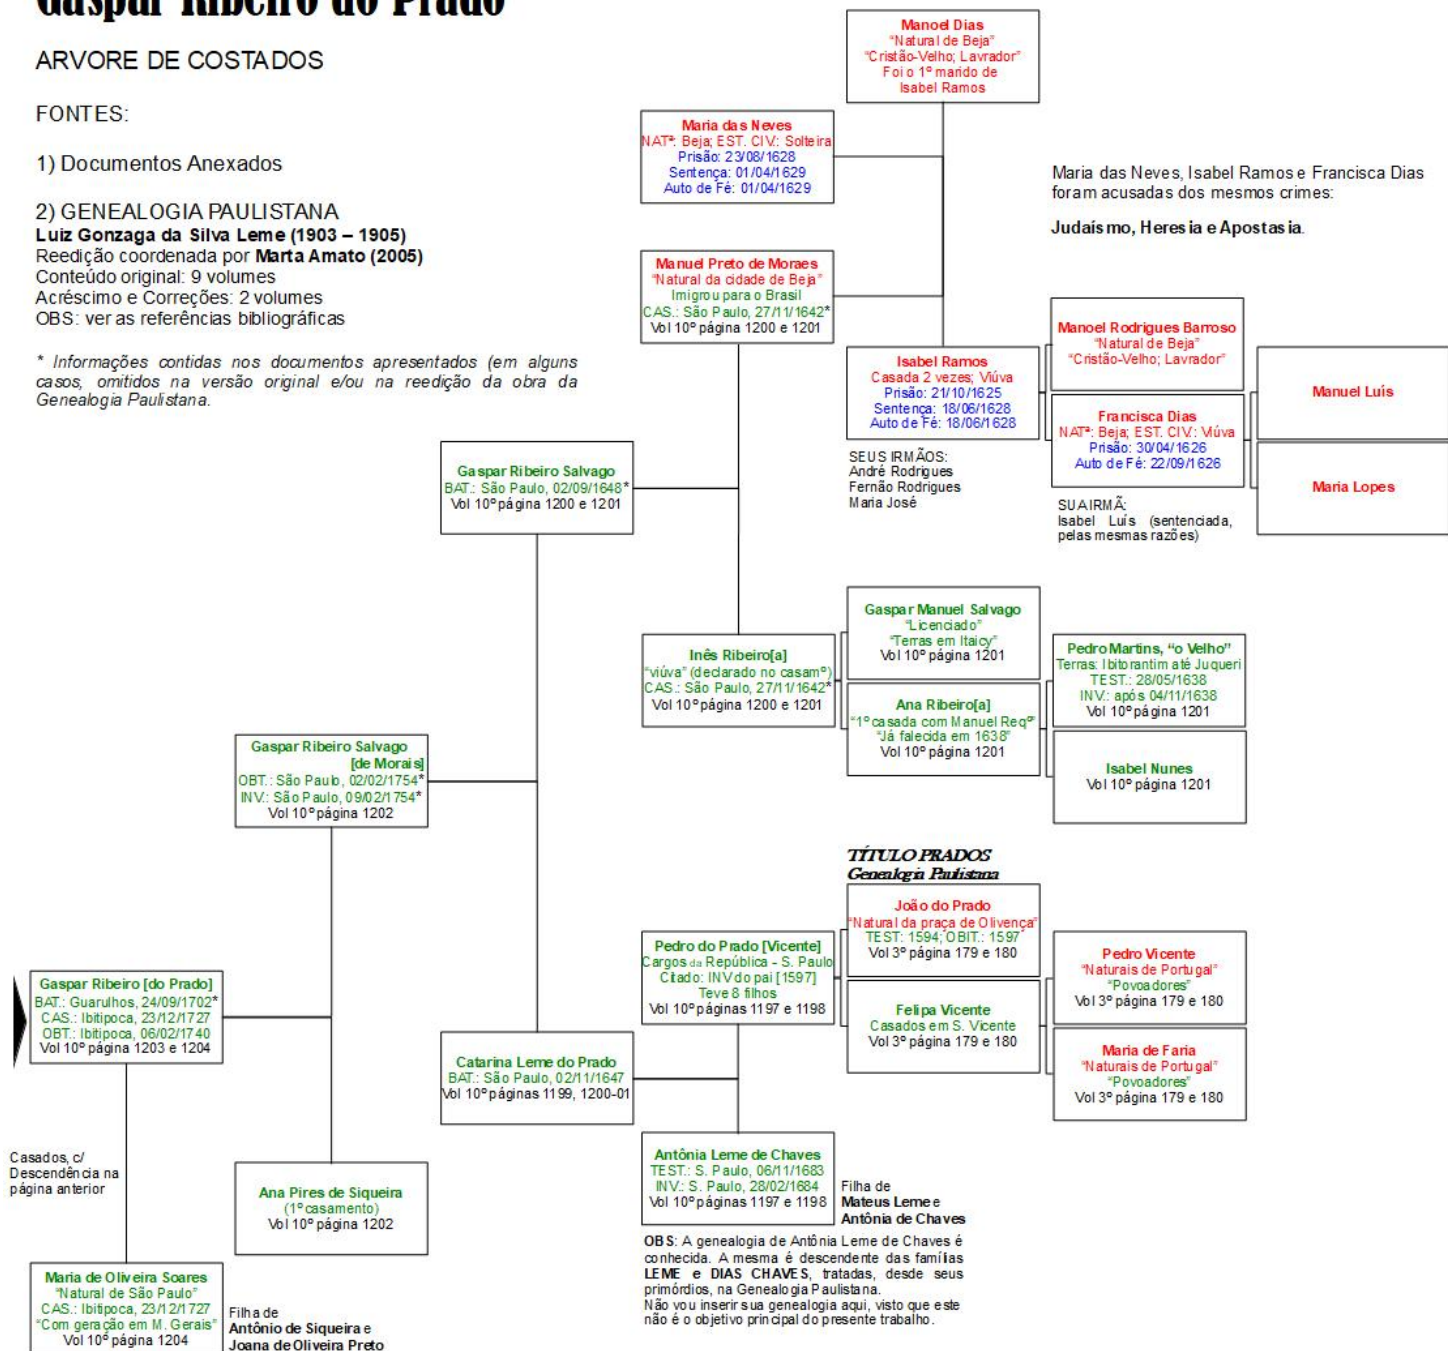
Gaspar Ribeiro do Prado

ARVORE DE COSTADOS

FONTES:

1) Documentos Anexados

2) GENEALOGIA PAULISTANA
Luiz Gonzaga da Silva Leme (1903 – 1905)
Reedição coordenada por Marta Amato (2005)
Conteúdo original: 9 volumes
Acréscimo e Correções: 2 volumes
OBS: ver as referências bibliográficas

* Informações contidas nos documentos apresentados (em alguns casos, omitidos na versão original e/ou na reedição da obra da Genealogia Paulistana.

Manoel Dias
"Natural de Beja"
"Cristão-Velho; Lavrador"
Foi o 1º marido de Isabel Ramos

Maria das Neves
NAT*: Beja; EST. CIV.: Solteira
Prisão: 23/08/1628
Sentença: 01/04/1629
Auto de Fé: 01/04/1629

Maria das Neves, Isabel Ramos e Francisca Dias foram acusadas dos mesmos crimes:

Judaísmo, Heresia e Apostasia.

Manuel Preto de Moraes
"Natural da cidade de Beja"
Imigrou para o Brasil
CAS.: São Paulo, 27/11/1642*
Vol 10º página 1200 e 1201

Manoel Rodrigues Barroso
"Natural de Beja"
"Cristão-Velho; Lavrador"

Isabel Ramos
Casada 2 vezes; Viúva
Prisão: 21/10/1625
Sentença: 18/06/1628
Auto de Fé: 18/06/1628

Manuel Luís

Francisca Dias
NAT*: Beja; EST. CIV.: Viúva
Prisão: 30/04/1626
Auto de Fé: 22/09/1626

Maria Lopes

SEUS IRMÃOS:
André Rodrigues
Fernão Rodrigues
Maria José

SUA IRMÃ:
Isabel Luís (sentenciada, pelas mesmas razões)

Gaspar Ribeiro Salvago
BAT.: São Paulo, 02/09/1648*
Vol 10º página 1200 e 1201

Gaspar Manuel Salvago
"Licenciado"
"Terras em Itaicy"
Vol 10º página 1201

Inês Ribeiro[a]
"viúva" (declarado no casamº)
CAS.: São Paulo, 27/11/1642*
Vol 10º página 1200 e 1201

Pedro Martins, "o Velho"
Terras: Ibitorantim até Juqueri
TEST.: 28/05/1638
INV.: após 04/11/1638
Vol 10º página 1201

Ana Ribeiro[a]
"1º casada com Manuel Reqº"
"Já falecida em 1638"
Vol 10º página 1201

Gaspar Ribeiro Salvago [de Morais]
OBT.: São Paulo, 02/02/1754*
INV.: São Paulo, 09/02/1754*
Vol 10º página 1202

Isabel Nunes
Vol 10º página 1201

TÍTULO PRADOS
Genealogia Paulistana

João do Prado
"Natural da praça de Olivença"
TEST.: 1594; OBIT.: 1597
Vol 3º página 179 e 180

Pedro do Prado [Vicente]
Cargos da República - S. Paulo
Citado: INV do pai [1597]
Teve 8 filhos
Vol 10º páginas 1197 e 1198

Pedro Vicente
"Naturais de Portugal"
"Povoadores"
Vol 3º página 179 e 180

Felipa Vicente
Casados em S. Vicente
Vol 3º página 179 e 180

Gaspar Ribeiro [do Prado]
BAT.: Guarulhos, 24/09/1702*
CAS.: Ibitipoca, 23/12/1727
OBT.: Ibitipoca, 06/02/1740
Vol 10º página 1203 e 1204

Catarina Leme do Prado
BAT.: São Paulo, 02/11/1647
Vol 10º páginas 1199, 1200-01

Maria de Faria
"Naturais de Portugal"
"Povoadores"
Vol 3º página 179 e 180

Casados, c/ Descendência na página anterior

Ana Pires de Siqueira
(1º casamento)
Vol 10º página 1202

Antônia Leme de Chaves
TEST.: S. Paulo, 06/11/1683
INV.: S. Paulo, 28/02/1684
Vol 10º páginas 1197 e 1198

Filha de
Mateus Leme e
Antônia de Chaves

OBS: A genealogia de Antônia Leme de Chaves é conhecida. A mesma é descendente das famílias LEME e DIAS CHAVES, tratadas, desde seus primórdios, na Genealogia Paulistana.
Não vou inserir sua genealogia aqui, visto que este não é o objetivo principal do presente trabalho.

Maria de Oliveira Soares
"Natural de São Paulo"
CAS.: Ibitipoca, 23/12/1727
"Com geração em M. Gerais"
Vol 10º página 1204

Filha de
Antônio de Siqueira e
Joana de Oliveira Preto